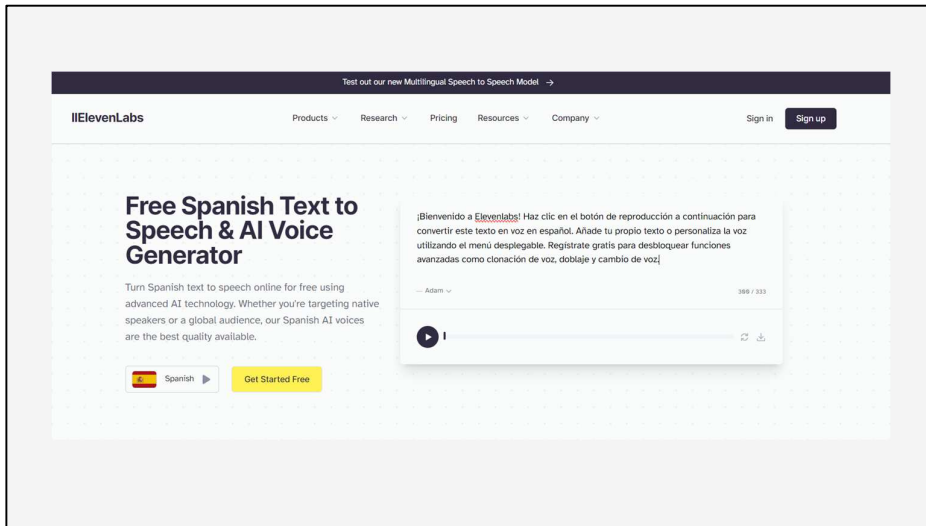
Test out our new Multilingual Speech to Speech Model →

IIElevenLabs

Products ⌄ Research ⌄ Pricing Resources ⌄ Company ⌄

Sign in Sign up

Free Spanish Text to Speech & AI Voice Generator

Turn Spanish text to speech online for free using advanced AI technology. Whether you're targeting native speakers or a global audience, our Spanish AI voices are the best quality available.

Spanish

Get Started Free

¡Bienvenido a Elevenlabs! Haz clic en el botón de reproducción a continuación para convertir este texto en voz en español. Añade tu propio texto o personaliza la voz utilizando el menú desplegable. Regístrate gratis para desbloquear funciones avanzadas como clonación de voz, doblaje y cambio de voz.

Adam ⌄

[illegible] / 333